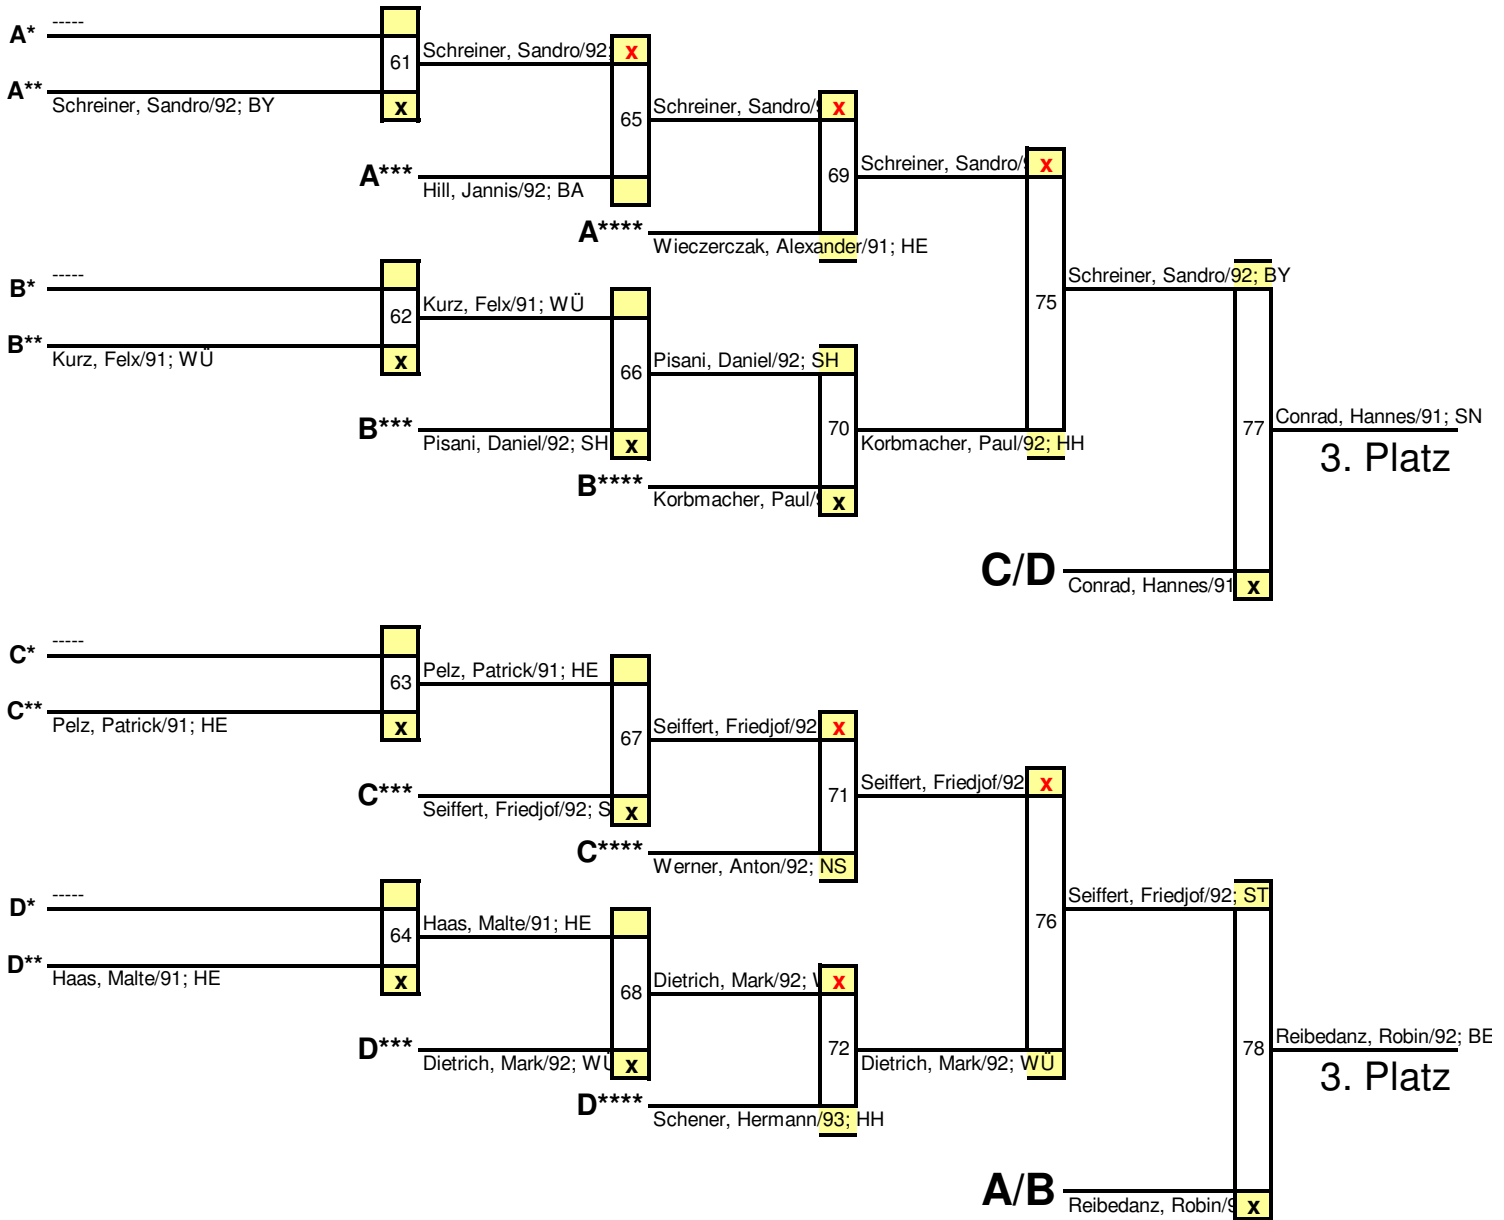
A* -----
A** Schreiner, Sandro/92; BY
61
x
Schreiner, Sandro/92; x
A*** Hill, Jannis/92; BA
65
Schreiner, Sandro/9 x
A**** Wieczerczak, Alexander/91; HE
69
Schreiner, Sandro/9 x
B* -----
B** Kurz, Felx/91; WÜ
62
x
Kurz, Felx/91; WÜ
B*** Pisani, Daniel/92; SH x
66
Pisani, Daniel/92; SH
B**** Korbmacher, Paul/9 x
70
Korbmacher, Paul/92; HH
75
Schreiner, Sandro/92; BY
77
Conrad, Hannes/91; SN
3. Platz
C/D Conrad, Hannes/91 x
C* -----
C** Pelz, Patrick/91; HE
63
x
Pelz, Patrick/91; HE
C*** Seiffert, Friedjof/92; S x
67
Seiffert, Friedjof/92 x
C**** Werner, Anton/92; NS
71
Seiffert, Friedjof/92 x
D* -----
D** Haas, Malte/91; HE
64
x
Haas, Malte/91; HE
D*** Dietrich, Mark/92; WÜ x
68
Dietrich, Mark/92; W x
D**** Schener, Hermann/93; HH
72
Dietrich, Mark/92; WÜ
76
Seiffert, Friedjof/92; ST
78
Reibedanz, Robin/92; BE
3. Platz
A/B Reibedanz, Robin/9 x